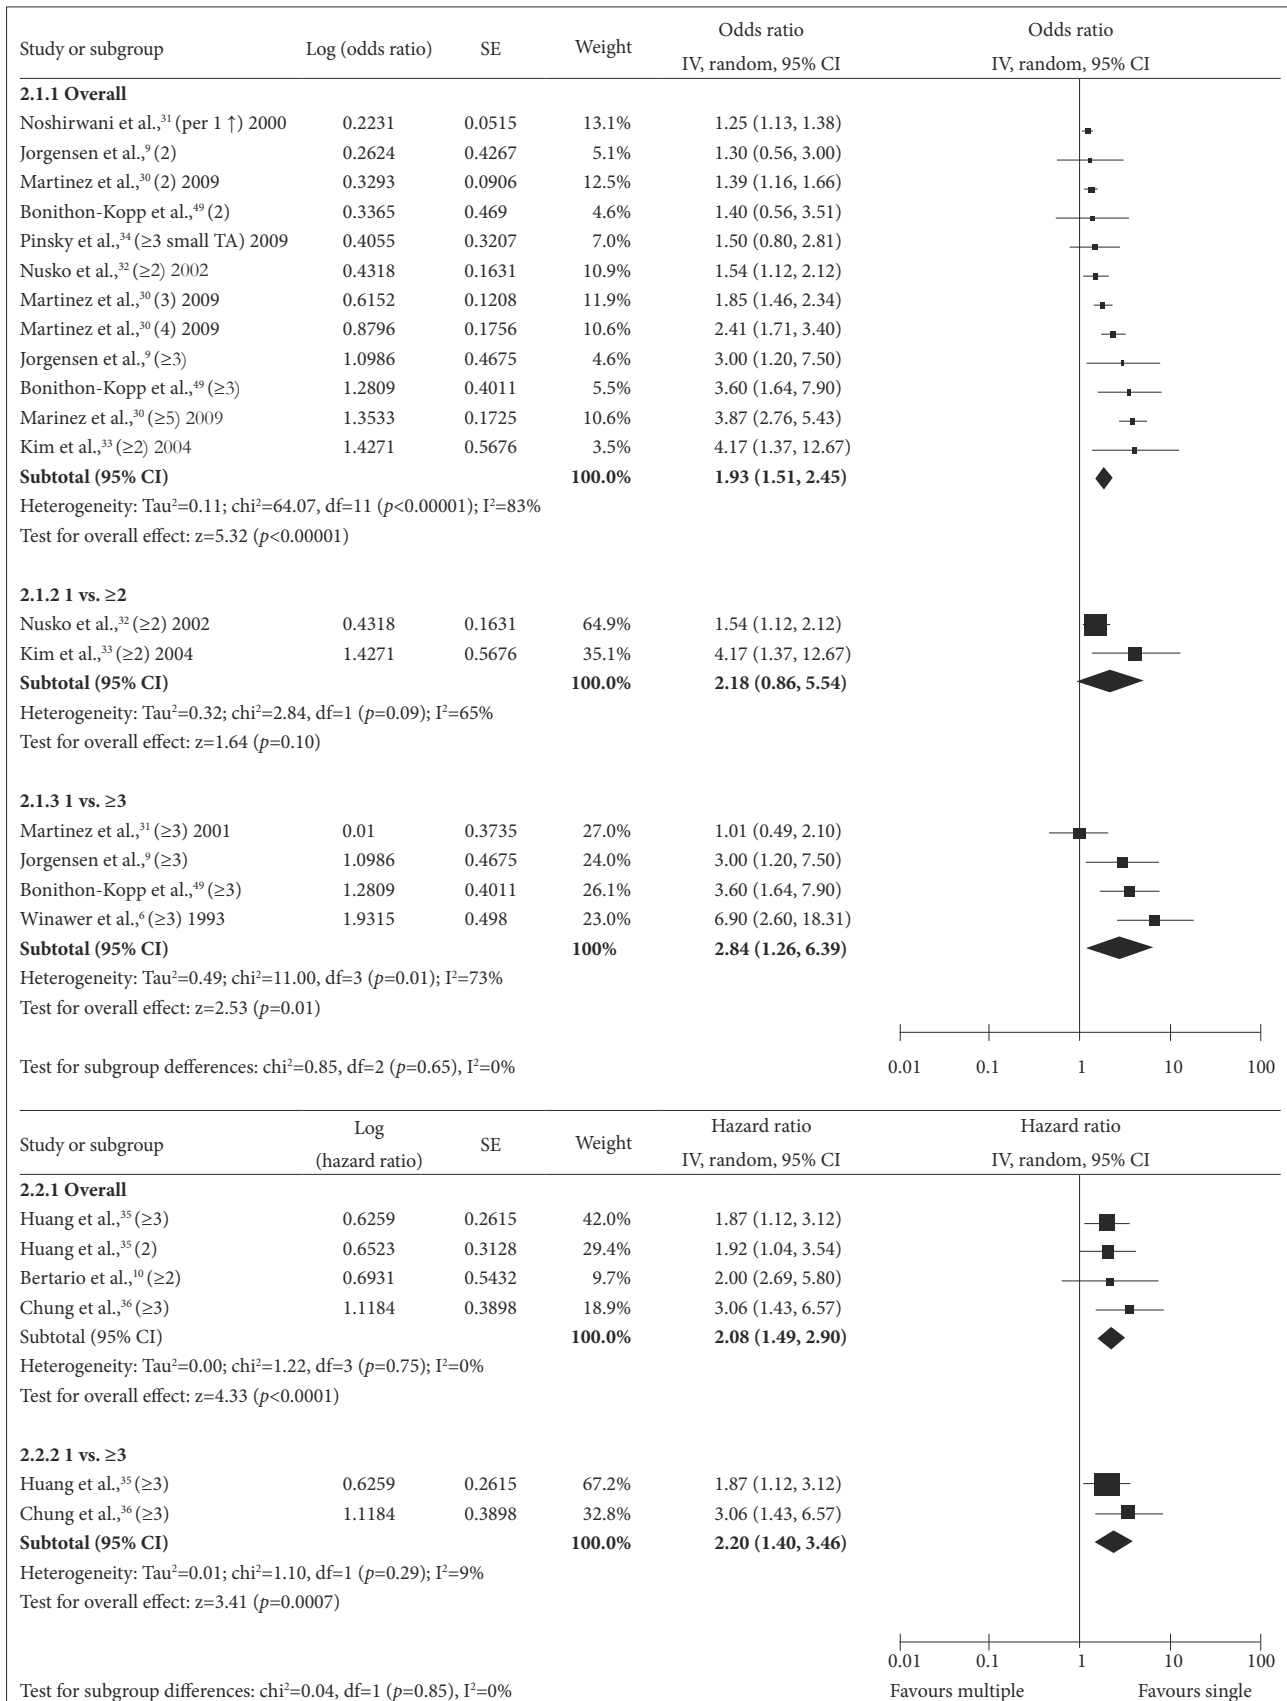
| Study or subgroup | Log (odds ratio) | SE | Weight | Odds ratio IV, random, 95% CI | Odds ratio IV, random, 95% CI |
|---|---|---|---|---|---|
| **2.1.1 Overall** | | | | | |
| Noshirwani et al.,$^{31}$ (per 1 ↑) 2000 | 0.2231 | 0.0515 | 13.1% | 1.25 (1.13, 1.38) | |
| Jorgensen et al.,$^{9}$ (2) | 0.2624 | 0.4267 | 5.1% | 1.30 (0.56, 3.00) | |
| Martinez et al.,$^{30}$ (2) 2009 | 0.3293 | 0.0906 | 12.5% | 1.39 (1.16, 1.66) | |
| Bonithon-Kopp et al.,$^{49}$ (2) | 0.3365 | 0.469 | 4.6% | 1.40 (0.56, 3.51) | |
| Pinsky et al.,$^{34}$ (≥3 small TA) 2009 | 0.4055 | 0.3207 | 7.0% | 1.50 (0.80, 2.81) | |
| Nusko et al.,$^{32}$ (≥2) 2002 | 0.4318 | 0.1631 | 10.9% | 1.54 (1.12, 2.12) | |
| Martinez et al.,$^{30}$ (3) 2009 | 0.6152 | 0.1208 | 11.9% | 1.85 (1.46, 2.34) | |
| Martinez et al.,$^{30}$ (4) 2009 | 0.8796 | 0.1756 | 10.6% | 2.41 (1.71, 3.40) | |
| Jorgensen et al.,$^{9}$ (≥3) | 1.0986 | 0.4675 | 4.6% | 3.00 (1.20, 7.50) | |
| Bonithon-Kopp et al.,$^{49}$ (≥3) | 1.2809 | 0.4011 | 5.5% | 3.60 (1.64, 7.90) | |
| Marinez et al.,$^{30}$ (≥5) 2009 | 1.3533 | 0.1725 | 10.6% | 3.87 (2.76, 5.43) | |
| Kim et al.,$^{33}$ (≥2) 2004 | 1.4271 | 0.5676 | 3.5% | 4.17 (1.37, 12.67) | |
| **Subtotal (95% CI)** | | | **100.0%** | **1.93 (1.51, 2.45)** | |

Heterogeneity: Tau$^2$=0.11; chi$^2$=64.07, df=11 ($p$<0.00001); I$^2$=83%
Test for overall effect: z=5.32 ($p$<0.00001)

| | | | | | |
|---|---|---|---|---|---|
| **2.1.2 1 vs. ≥2** | | | | | |
| Nusko et al.,$^{32}$ (≥2) 2002 | 0.4318 | 0.1631 | 64.9% | 1.54 (1.12, 2.12) | |
| Kim et al.,$^{33}$ (≥2) 2004 | 1.4271 | 0.5676 | 35.1% | 4.17 (1.37, 12.67) | |
| **Subtotal (95% CI)** | | | **100.0%** | **2.18 (0.86, 5.54)** | |

Heterogeneity: Tau$^2$=0.32; chi$^2$=2.84, df=1 ($p$=0.09); I$^2$=65%
Test for overall effect: z=1.64 ($p$=0.10)

| | | | | | |
|---|---|---|---|---|---|
| **2.1.3 1 vs. ≥3** | | | | | |
| Martinez et al.,$^{31}$ (≥3) 2001 | 0.01 | 0.3735 | 27.0% | 1.01 (0.49, 2.10) | |
| Jorgensen et al.,$^{9}$ (≥3) | 1.0986 | 0.4675 | 24.0% | 3.00 (1.20, 7.50) | |
| Bonithon-Kopp et al.,$^{49}$ (≥3) | 1.2809 | 0.4011 | 26.1% | 3.60 (1.64, 7.90) | |
| Winawer et al.,$^{6}$ (≥3) 1993 | 1.9315 | 0.498 | 23.0% | 6.90 (2.60, 18.31) | |
| **Subtotal (95% CI)** | | | **100%** | **2.84 (1.26, 6.39)** | |

Heterogeneity: Tau$^2$=0.49; chi$^2$=11.00, df=3 ($p$=0.01); I$^2$=73%
Test for overall effect: z=2.53 ($p$=0.01)

Test for subgroup defferences: chi$^2$=0.85, df=2 ($p$=0.65), I$^2$=0%

0.01 0.1 1 10 100

| Study or subgroup | Log (hazard ratio) | SE | Weight | Hazard ratio IV, random, 95% CI | Hazard ratio IV, random, 95% CI |
|---|---|---|---|---|---|
| **2.2.1 Overall** | | | | | |
| Huang et al.,$^{35}$ (≥3) | 0.6259 | 0.2615 | 42.0% | 1.87 (1.12, 3.12) | |
| Huang et al.,$^{35}$ (2) | 0.6523 | 0.3128 | 29.4% | 1.92 (1.04, 3.54) | |
| Bertario et al.,$^{10}$ (≥2) | 0.6931 | 0.5432 | 9.7% | 2.00 (2.69, 5.80) | |
| Chung et al.,$^{36}$ (≥3) | 1.1184 | 0.3898 | 18.9% | 3.06 (1.43, 6.57) | |
| Subtotal (95% CI) | | | **100.0%** | **2.08 (1.49, 2.90)** | |

Heterogeneity: Tau$^2$=0.00; chi$^2$=1.22, df=3 ($p$=0.75); I$^2$=0%
Test for overall effect: z=4.33 ($p$<0.0001)

| | | | | | |
|---|---|---|---|---|---|
| **2.2.2 1 vs. ≥3** | | | | | |
| Huang et al.,$^{35}$ (≥3) | 0.6259 | 0.2615 | 67.2% | 1.87 (1.12, 3.12) | |
| Chung et al.,$^{36}$ (≥3) | 1.1184 | 0.3898 | 32.8% | 3.06 (1.43, 6.57) | |
| **Subtotal (95% CI)** | | | **100.0%** | **2.20 (1.40, 3.46)** | |

Heterogeneity: Tau$^2$=0.01; chi$^2$=1.10, df=1 ($p$=0.29); I$^2$=9%
Test for overall effect: z=3.41 ($p$=0.0007)

0.01 0.1 1 10 100

Test for subgroup differences: chi$^2$=0.04, df=1 ($p$=0.85), I$^2$=0%

Favours multiple Favours single